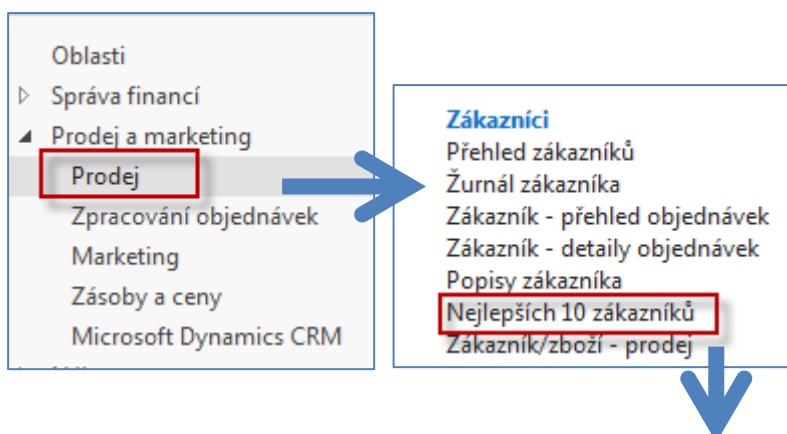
Oblasti
Správa financí
Prodej a marketing
Prodej
Zpracování objednávek
Marketing
Zásoby a ceny
Microsoft Dynamics CRM

Zákazníci
Přehled zákazníků
Žurnál zákazníka
Zákazník - přehled objednávek
Zákazník - detaily objednávek
Popisy zákazníka
Nejlepších 10 zákazníků
Zákazník/zboží - prodej